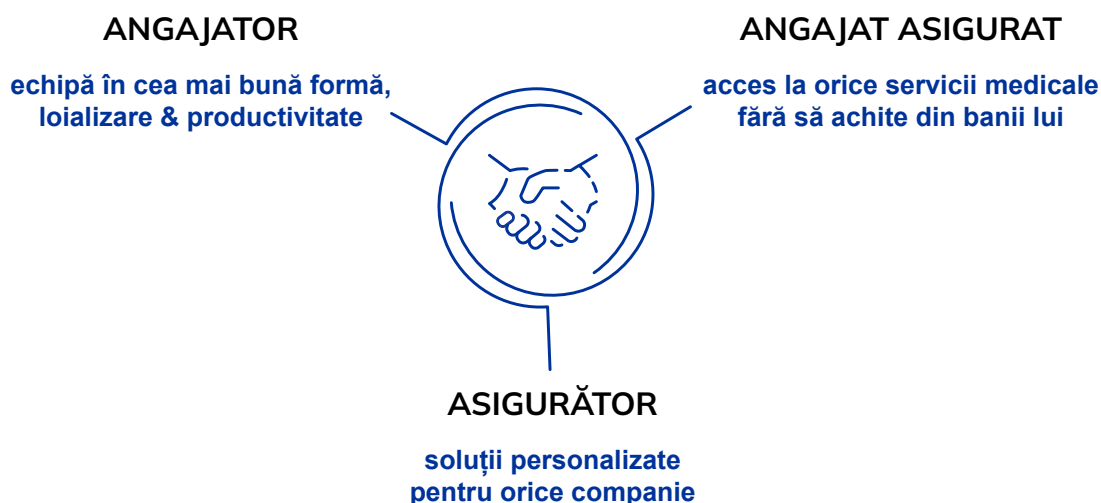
ANGAJATOR

echipă în cea mai bună formă, loializare & productivitate

ANGAJAT ASIGURAT

acces la orice servicii medicale fără să achite din banii lui

ASIGURĂTOR

soluții personalizate pentru orice companie